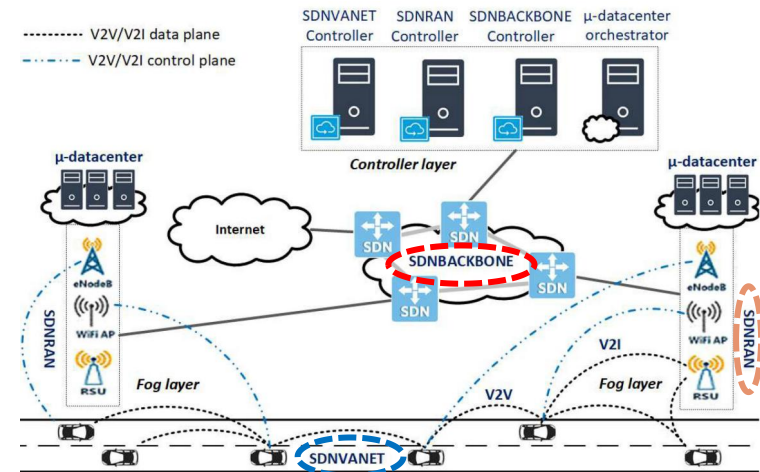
V2V/V2I data plane
V2V/V2I control plane

SDNVANET Controller
SDNRAN Controller
SDNBACKBONE Controller
μ-datacenter orchestrator

Controller layer

μ-datacenter
Internet
SDN
SDN
SDNBACKBONE
SDN
SDN
μ-datacenter

eNodeB
WiFi AP
RSU
SDNRAN
Fog layer

eNodeB
WiFi AP
RSU
SDNRAN
V2I
V2V
Fog layer

SDNVANET